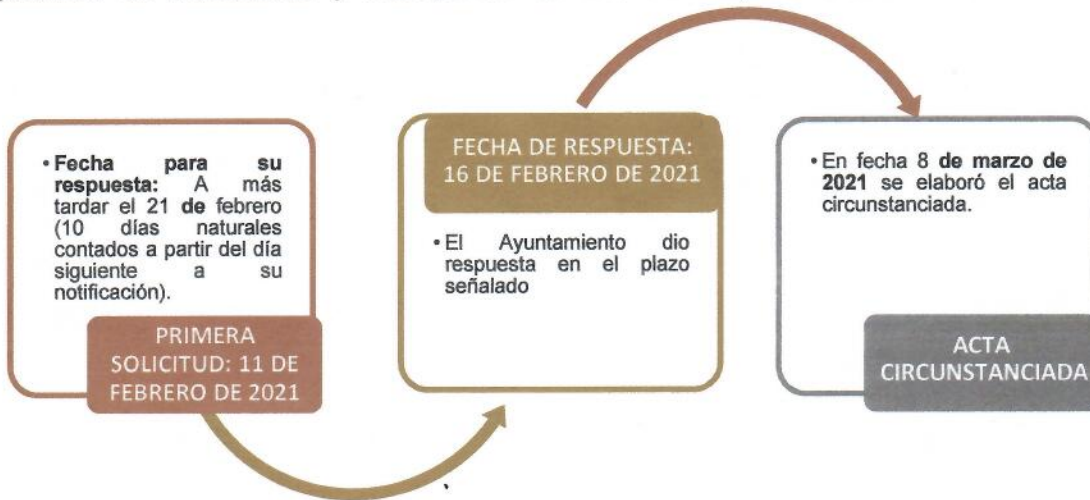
• **Fecha para su respuesta:** A más tardar el 21 **de** febrero (10 días naturales contados a partir del día siguiente a su notificación).

PRIMERA SOLICITUD: 11 DE FEBRERO DE 2021

FECHA DE RESPUESTA: 16 DE FEBRERO DE 2021

• El Ayuntamiento dio respuesta en el plazo señalado

• En fecha 8 **de marzo de 2021** se elaboró el acta circunstanciada.

ACTA CIRCUNSTANCIADA